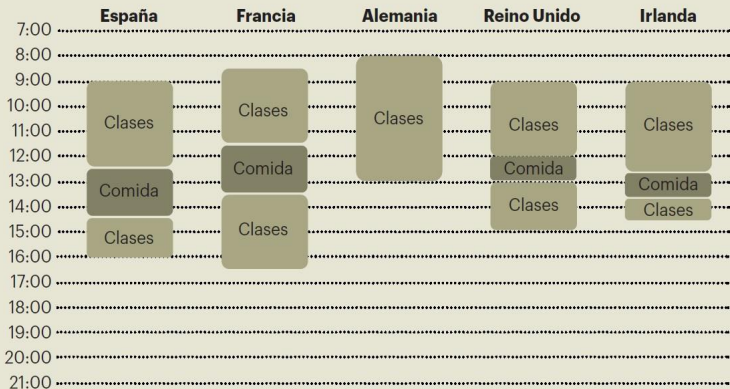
| | España | Francia | Alemania | Reino Unido | Irlanda |
|---|---|---|---|---|---|
| 7:00 | | | | | |
| 8:00 | | | | | |
| 9:00 | | | | | |
| 10:00 | Clases | Clases | Clases | Clases | Clases |
| 11:00 | | | | | |
| 12:00 | | Comida | | Comida | |
| 13:00 | Comida | | | | Comida |
| 14:00 | | Clases | | Clases | Clases |
| 15:00 | Clases | | | | |
| 16:00 | | | | | |
| 17:00 | | | | | |
| 18:00 | | | | | |
| 19:00 | | | | | |
| 20:00 | | | | | |
| 21:00 | | | | | |